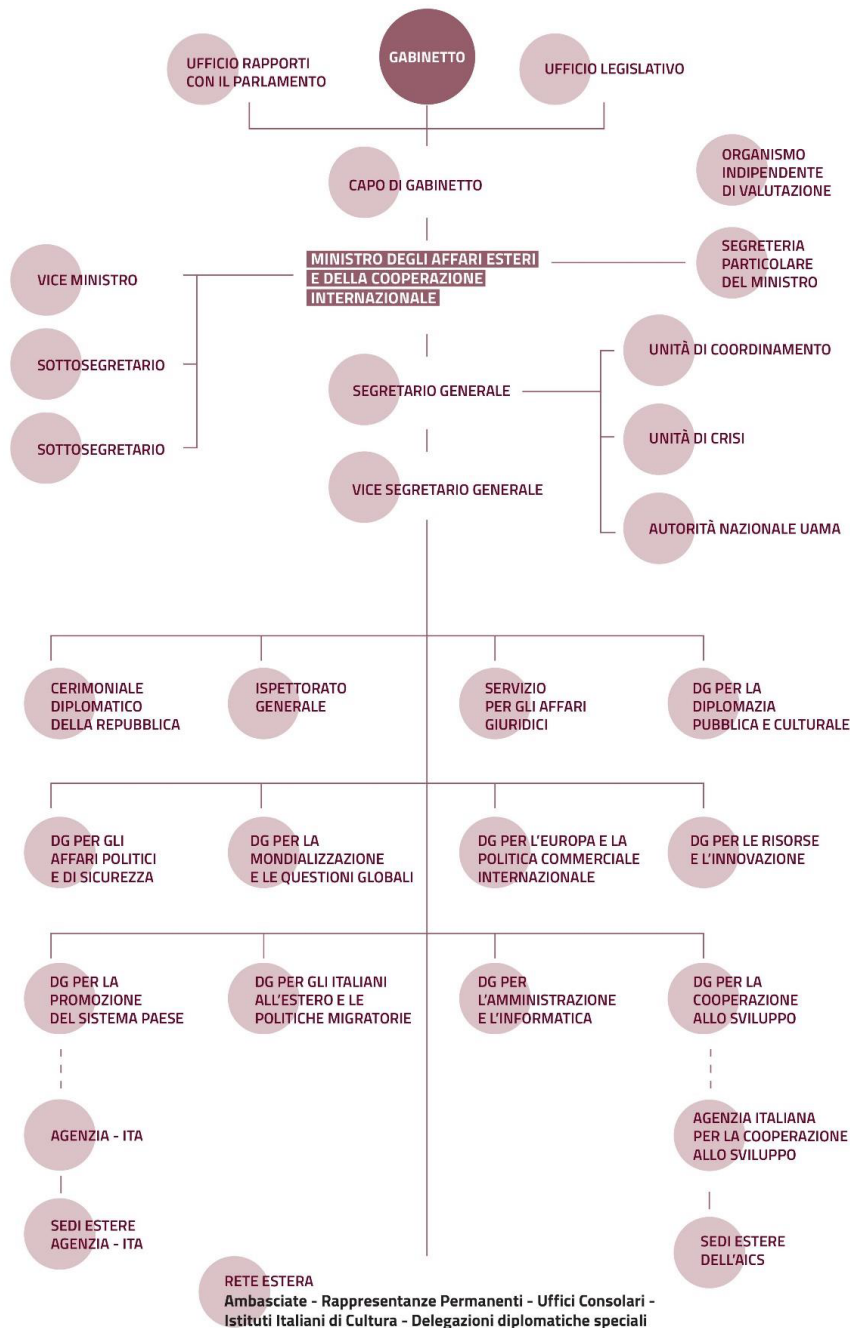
UFFICIO RAPPORTI CON IL PARLAMENTO

GABINETTO

UFFICIO LEGISLATIVO

CAPO DI GABINETTO

ORGANISMO INDIPENDENTE DI VALUTAZIONE

MINISTRO DEGLI AFFARI ESTERI E DELLA COOPERAZIONE INTERNAZIONALE

SEGRETERIA PARTICOLARE DEL MINISTRO

VICE MINISTRO

SOTTOSEGRETARIO

SOTTOSEGRETARIO

SEGRETARIO GENERALE

UNITÀ DI COORDINAMENTO

UNITÀ DI CRISI

AUTORITÀ NAZIONALE UAMA

VICE SEGRETARIO GENERALE

CERIMONIALE DIPLOMATICO DELLA REPUBBLICA

ISPETTORATO GENERALE

SERVIZIO PER GLI AFFARI GIURIDICI

DG PER LA DIPLOMAZIA PUBBLICA E CULTURALE

DG PER GLI AFFARI POLITICI E DI SICUREZZA

DG PER LA MONDIALIZZAZIONE E LE QUESTIONI GLOBALI

DG PER L'EUROPA E LA POLITICA COMMERCIALE INTERNAZIONALE

DG PER LE RISORSE E L'INNOVAZIONE

DG PER LA PROMOZIONE DEL SISTEMA PAESE

DG PER GLI ITALIANI ALL'ESTERO E LE POLITICHE MIGRATORIE

DG PER L'AMMINISTRAZIONE E L'INFORMATICA

DG PER LA COOPERAZIONE ALLO SVILUPPO

AGENZIA - ITA

AGENZIA ITALIANA PER LA COOPERAZIONE ALLO SVILUPPO

SEDI ESTERE AGENZIA - ITA

SEDI ESTERE DELL'AICS

RETE ESTERA
Ambasciate - Rappresentanze Permanenti - Uffici Consolari - Istituti Italiani di Cultura - Delegazioni diplomatiche speciali